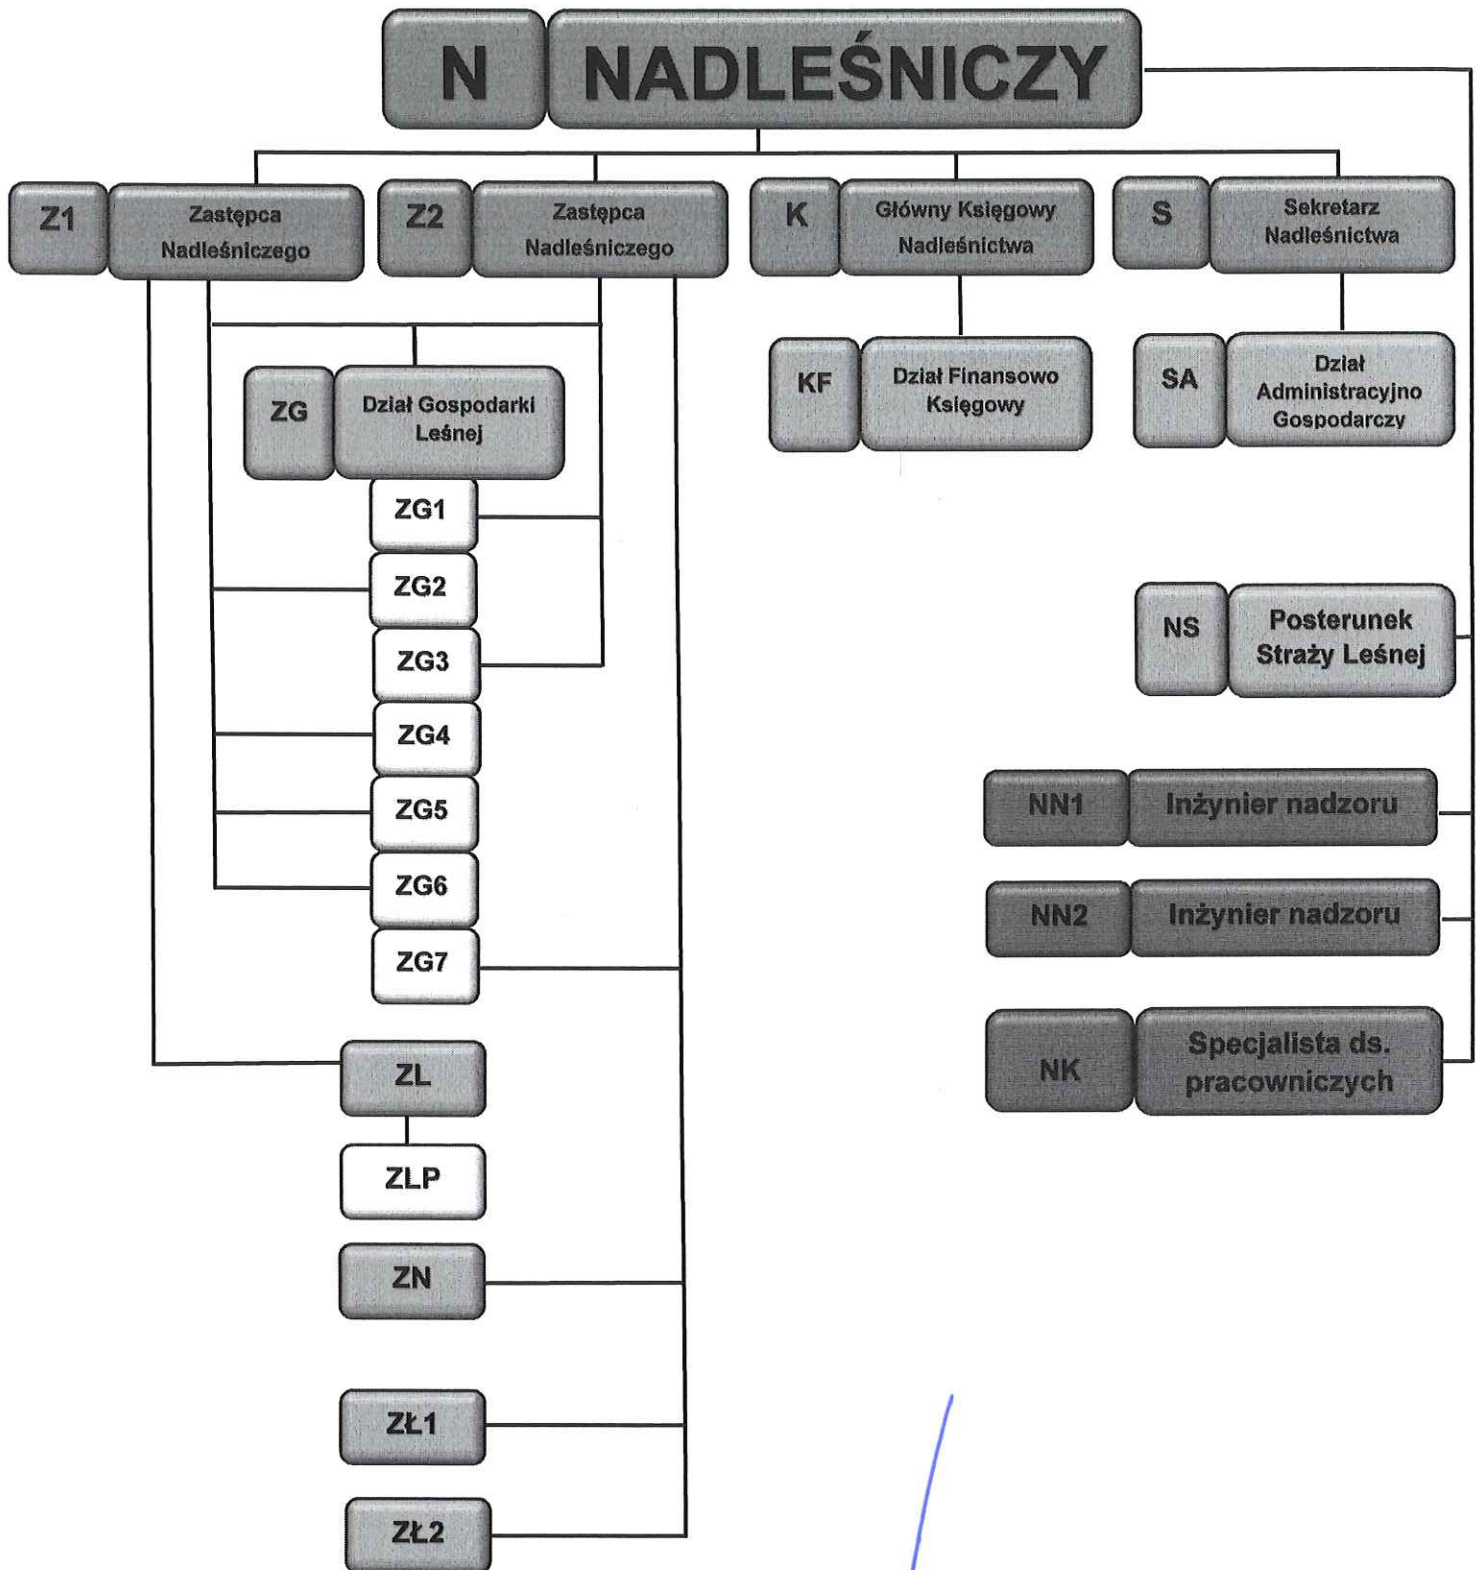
N NADLEŚNICZY

Z1 Zastępca Nadleśniczego

Z2 Zastępca Nadleśniczego

K Główny Księgowy Nadleśnictwa

S Sekretarz Nadleśnictwa

ZG Dział Gospodarki Leśnej

KF Dział Finansowo Księgowy

SA Dział Administracyjno Gospodarczy

ZG1

ZG2

ZG3

ZG4

ZG5

ZG6

ZG7

NS Posterunek Straży Leśnej

NN1 Inżynier nadzoru

NN2 Inżynier nadzoru

NK Specjalista ds. pracowniczych

ZL

ZLP

ZN

ZŁ1

ZŁ2